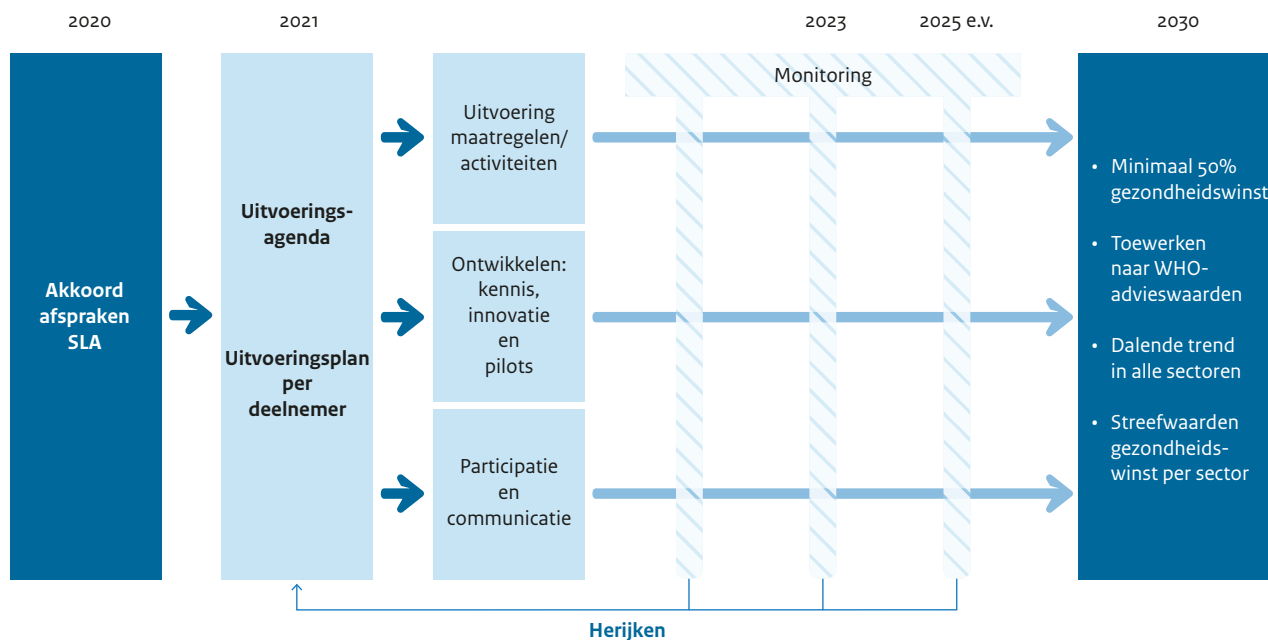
2020

2021

2023

2025 e.v.

2030

Monitoring

Akkoord afspraken SLA

Uitvoeringsagenda

Uitvoeringsplan per deelnemer

Uitvoering maatregelen/ activiteiten

Ontwikkelen: kennis, innovatie en pilots

Participatie en communicatie

• Minimaal 50% gezondheidswinst

• Toewerken naar WHO-advieswaarden

• Dalende trend in alle sectoren

• Streefwaarden gezondheidswinst per sector

Herijken